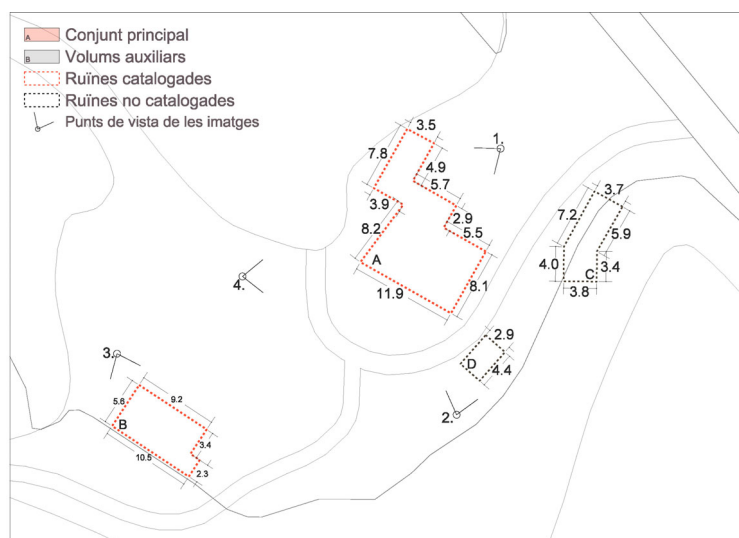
A Conjunt principal
B Volums auxiliars
Ruïnes catalogades
Ruïnes no catalogades
Punts de vista de les imatges

3.5
1.
7.8
4.9
5.7
3.9
2.9
8.2
5.5
A
11.9
8.1
4.

3.7
7.2
5.9
4.0
C
3.4
3.8

2.9
D
4.4
2.

3.
9.2
5.6
B
3.4
10.5
2.3